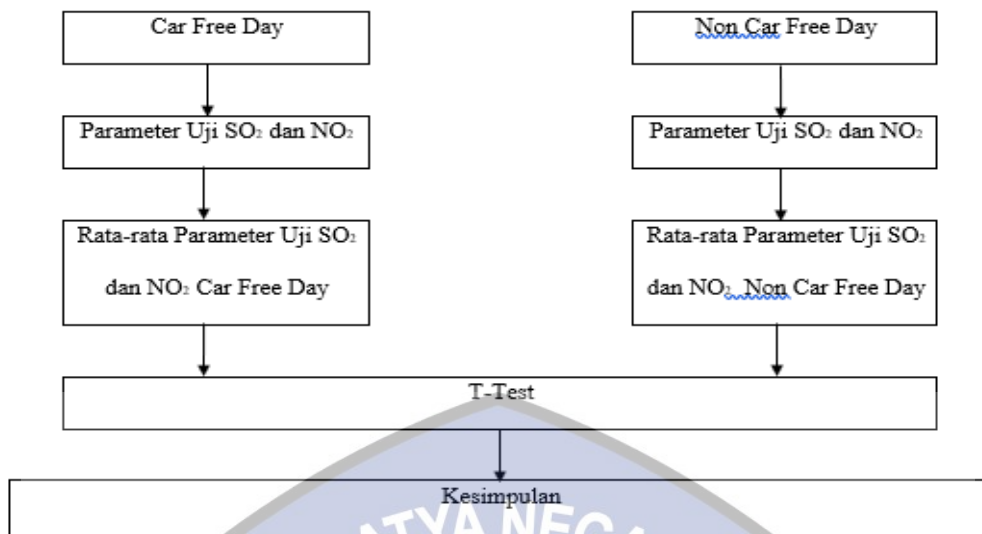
Car Free Day

Non Car Free Day

Parameter Uji $SO_2$ dan $NO_2$

Parameter Uji $SO_2$ dan $NO_2$

Rata-rata Parameter Uji $SO_2$ dan $NO_2$ Car Free Day

Rata-rata Parameter Uji $SO_2$ dan $NO_2$ Non Car Free Day

T-Test

Kesimpulan

ATYA NEGA